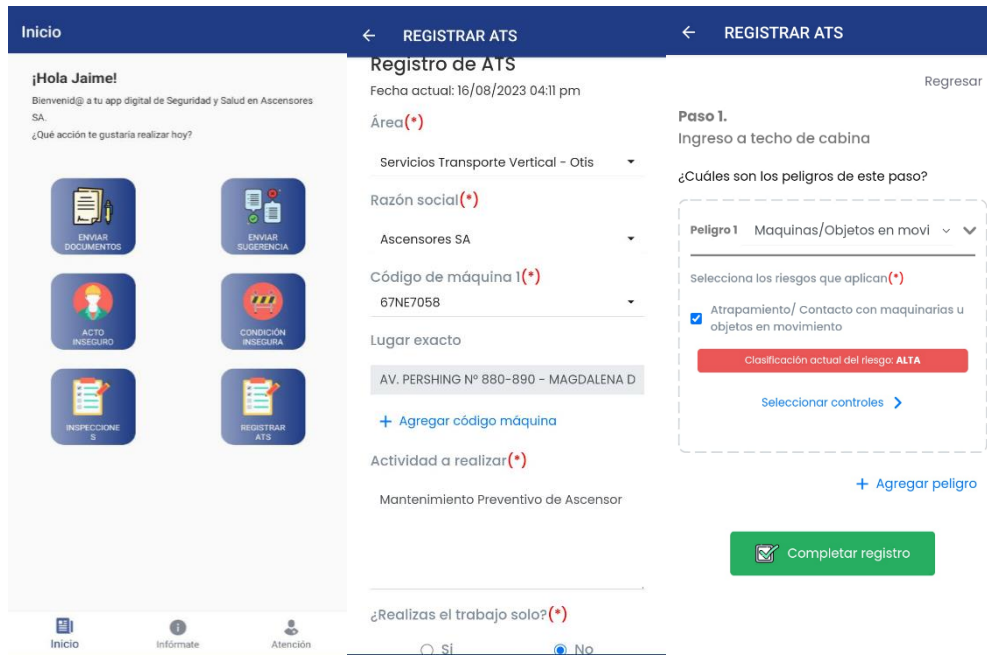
Inicio

¡Hola Jaime!

Bienvenid@ a tu app digital de Seguridad y Salud en Ascensores SA.

¿Qué acción te gustaría realizar hoy?

ENVIAR DOCUMENTOS

ENVIAR SUGERENCIA

ACTO INSEGURO

CONDICIÓN INSEGURA

INSPECCIONES

REGISTRAR ATS

Inicio

Infórmate

Atención

REGISTRAR ATS

Registro de ATS

Fecha actual: 16/08/2023 04:11 pm

Área(*)

Servicios Transporte Vertical - Otis

Razón social(*)

Ascensores SA

Código de máquina 1(*)

67NE7058

Lugar exacto

AV. PERSHING Nº 880-890 - MAGDALENA D

+ Agregar código máquina

Actividad a realizar(*)

Mantenimiento Preventivo de Ascensor

¿Realizas el trabajo solo?(*)

Si

No

REGISTRAR ATS

Regresar

Paso 1.

Ingreso a techo de cabina

¿Cuáles son los peligros de este paso?

Peligro 1 Maquinas/Objetos en movi

Selecciona los riesgos que aplican(*)

Atrapamiento/ Contacto con maquinarias u objetos en movimiento

Clasificación actual del riesgo: ALTA

Seleccionar controles

+ Agregar peligro

Completar registro